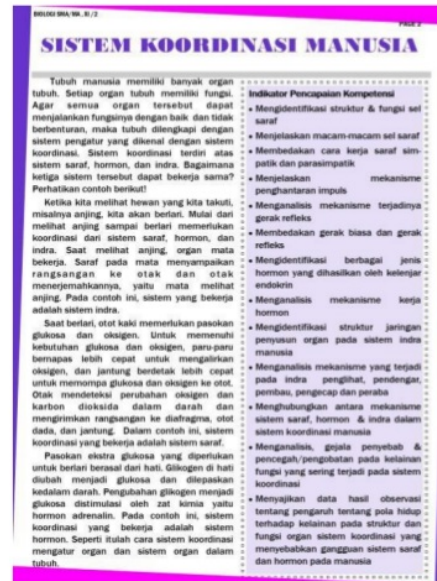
BIOLOGI SMA/MA XI / 2

PAGE 2

SISTEM KOORDINASI MANUSIA

Tubuh manusia memiliki banyak organ tubuh. Setiap organ tubuh memiliki fungsi. Agar semua organ tersebut dapat menjalankan fungsinya dengan baik dan tidak berbenturan, maka tubuh dilengkapi dengan sistem pengatur yang dikenal dengan sistem koordinasi. Sistem koordinasi terdiri atas sistem saraf, hormon, dan indra. Bagaimana ketiga sistem tersebut dapat bekerja sama? Perhatikan contoh berikut!

Ketika kita melihat hewan yang kita takuti, misalnya anjing, kita akan berlari. Mulai dari melihat anjing sampai berlari memerlukan koordinasi dari sistem saraf, hormon, dan indra. Saat melihat anjing, organ mata bekerja. Saraf pada mata menyampaikan rangsangan ke otak dan otak menerjemahkannya, yaitu mata melihat anjing. Pada contoh ini, sistem yang bekerja adalah sistem indra.

Saat berlari, otot kaki memerlukan pasokan glukosa dan oksigen. Untuk memenuhi kebutuhan glukosa dan oksigen, paru-paru bernapas lebih cepat untuk mengalirkan oksigen, dan jantung berdetak lebih cepat untuk memompa glukosa dan oksigen ke otot. Otak mendeteksi perubahan oksigen dan karbon dioksida dalam darah dan mengirimkan rangsangan ke diafragma, otot dada, dan jantung. Dalam contoh ini, sistem koordinasi yang bekerja adalah sistem saraf.

Pasokan ekstra glukosa yang diperlukan untuk berlari berasal dari hati. Glikogen di hati diubah menjadi glukosa dan dilepaskan kedalam darah. Pengubahan glikogen menjadi glukosa distimulasi oleh zat kimia yaitu hormon adrenalin. Pada contoh ini, sistem koordinasi yang bekerja adalah sistem hormon. Seperti itulah cara sistem koordinasi mengatur organ dan sistem organ dalam tubuh.

Indikator Pencapaian Kompetensi
• Mengidentifikasi struktur & fungsi sel saraf
• Menjelaskan macam-macam sel saraf
• Membedakan cara kerja saraf simpatik dan parasimpatik
• Menjelaskan mekanisme penghantaran impuls
• Menganalisis mekanisme terjadinya gerak refleks
• Membedakan gerak biasa dan gerak refleks
• Mengidentifikasi berbagai jenis hormon yang dihasilkan oleh kelenjar endokrin
• Menganalisis mekanisme kerja hormon
• Mengidentifikasi struktur jaringan penyusun organ pada sistem indra manusia
• Menganalisis mekanisme yang terjadi pada indra penglihat, pendengar, pembau, pengecap dan peraba
• Menghubungkan antara mekanisme sistem saraf, hormon & indra dalam sistem koordinasi manusia
• Menganalisis gejala penyebab & pencegah/pengobatan pada kelainan fungsi yang sering terjadi pada sistem koordinasi
• Menyajikan data hasil observasi tentang pengaruh tentang pola hidup terhadap kelainan pada struktur dan fungsi organ sistem koordinasi yang menyebabkan gangguan sistem saraf dan hormon pada manusia